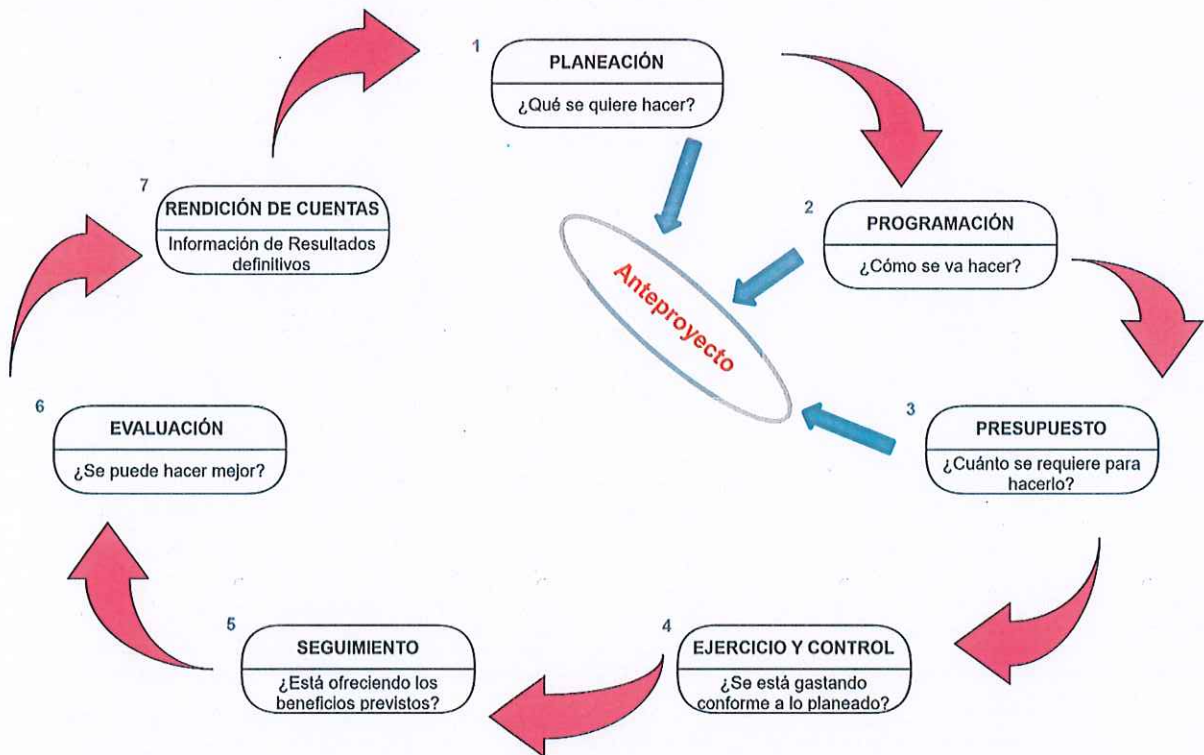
1
PLANEACIÓN
¿Qué se quiere hacer?

2
PROGRAMACIÓN
¿Cómo se va hacer?

3
PRESUPUESTO
¿Cuánto se requiere para hacerlo?

4
EJERCICIO Y CONTROL
¿Se está gastando conforme a lo planeado?

5
SEGUIMIENTO
¿Está ofreciendo los beneficios previstos?

6
EVALUACIÓN
¿Se puede hacer mejor?

7
RENDICIÓN DE CUENTAS
Información de Resultados definitivos

Anteproyecto